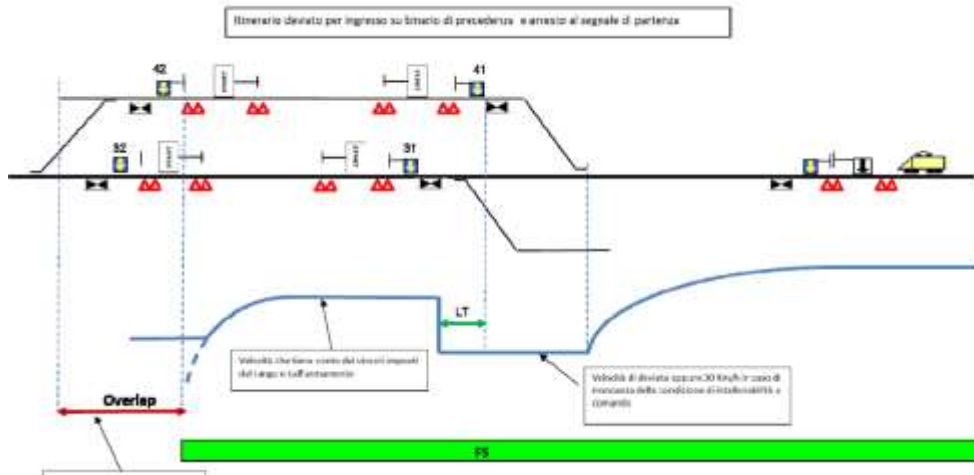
Itinerario deviato per ingresso su binario di precedenza e arresto al segnale di partenza

42

41

52

51

LT

Velocità che tiene conto dei vincoli imposti dal tango e dall'armamento

Velocità di deviata oppure 30 Km/h in caso di mancanza della condizione di installemabilità a comando

Overlap

FS